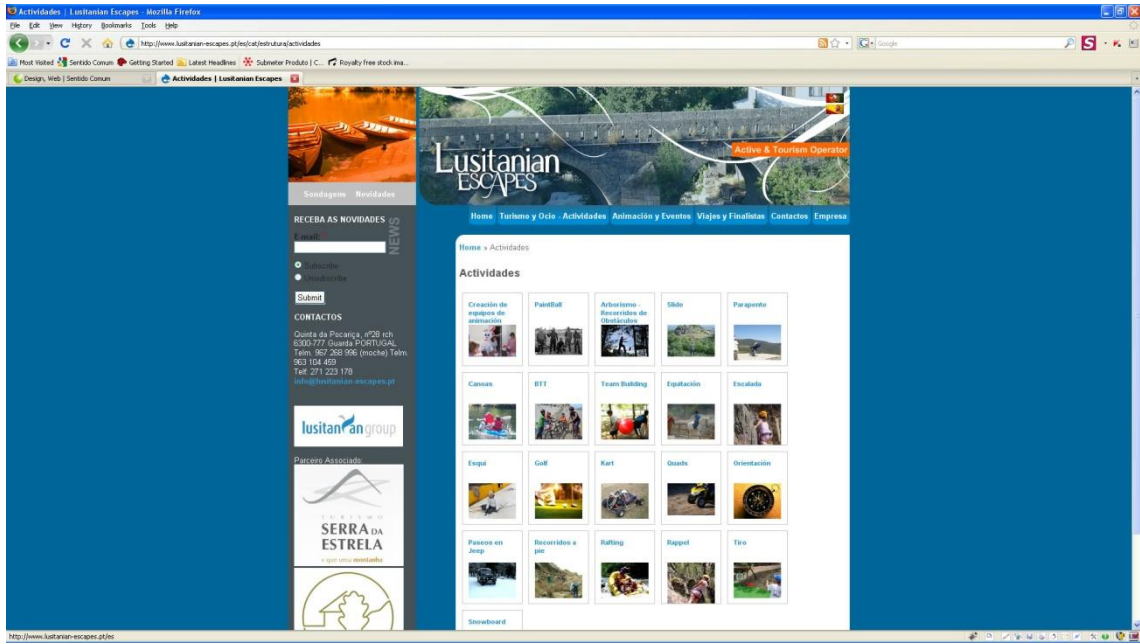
Actividades | Lusitanian Escapes - Mozilla Firefox

File Edit View History Bookmarks Tools Help

http://www.lusitanian-escapes.pt/es/cat/estrutura/actividades

Google

Most Visited Sentido Comum Getting Started Latest Headlines Submeter Produto | C... Royalty free stock ima...

Design, Web | Sentido Comum

Actividades | Lusitanian Escapes

Lusitanian ESCAPES

Active & Tourism Operator

Sondagem Novidades

RECEBA AS NOVIDADES

NEWS

E-mail:

Subscribe

Unsubscribe

Submit

CONTACTOS

Quinta da Pocariça, nº28 rch 6300-777 Guarda PORTUGAL Telm. 967 268 996 (moche) Telm. 963 104 469 Telf. 271 223 178 info@lusitanian-escapes.pt

lusitaniangroup

Parceiro Associado

TURISMO SERRA DA ESTRELA

+ que uma montanha

Home Turismo y Ocio - Actividades Animación y Eventos Viajes y Finalistas Contactos Empresa

Home » Actividades

Actividades

Creación de equipos de animación

PaintBall

Arborismo - Recorridos de Obstáculos

Slide

Parapente

Canoas

BTT

Team Building

Equitación

Escalada

Esqui

Golf

Kart

Quads

Orientación

Paseos en Jeep

Recorridos a pie

Rafting

Rappel

Tiro

Snowboard

http://www.lusitanian-escapes.pt/es